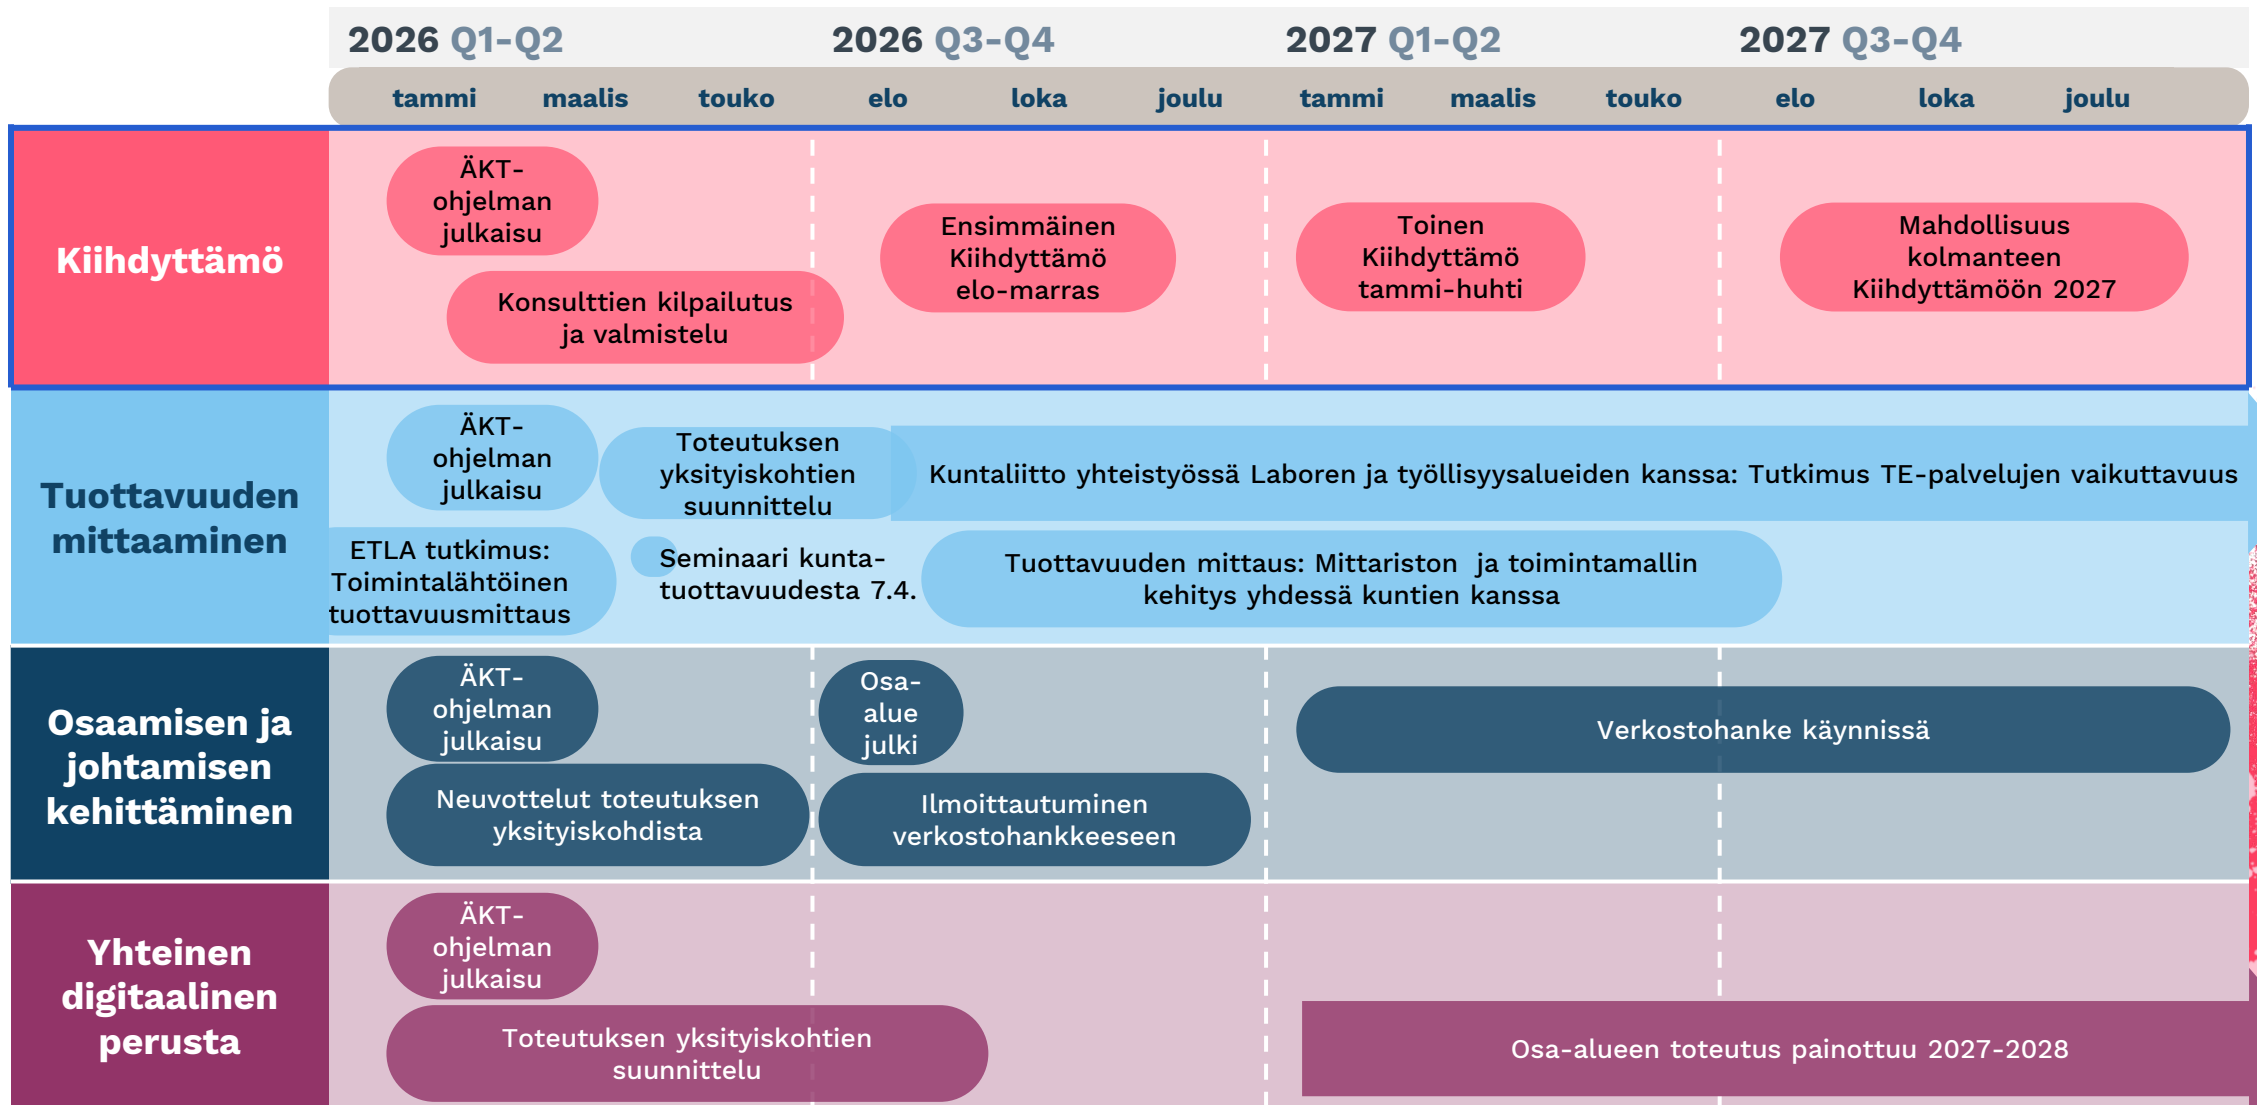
2026 Q1-Q2
2026 Q3-Q4
2027 Q1-Q2
2027 Q3-Q4

tammi maalis touko elo loka joulu tammi maalis touko elo loka joulu

Kiihdyttämö

ÄKT-ohjelman julkaisu

Konsulttien kilpailutus ja valmistelu

Ensimmäinen Kiihdyttämö elo-marras

Toinen Kiihdyttämö tammi-huhti

Mahdollisuus kolmanteen Kiihdyttämöön 2027

Tuottavuuden mittaaminen

ÄKT-ohjelman julkaisu

Toteutuksen yksityiskohtien suunnittelu

Kuntaliitto yhteistyössä Laboren ja työllisyysalueiden kanssa: Tutkimus TE-palvelujen vaikuttavuus

ETLA tutkimus: Toimintalähtöinen tuottavuusmittaus

Seminaari kunta-tuottavuudesta 7.4.

Tuottavuuden mittaus: Mittariston ja toimintamallin kehitys yhdessä kuntien kanssa

Osaamisen ja johtamisen kehittäminen

ÄKT-ohjelman julkaisu

Osa-alue julki

Verkostohanke käynnissä

Neuvottelut toteutuksen yksityiskohdista

Ilmoittautuminen verkostohankkeeseen

Yhteinen digitaalinen perusta

ÄKT-ohjelman julkaisu

Toteutuksen yksityiskohtien suunnittelu

Osa-alueen toteutus painottuu 2027-2028